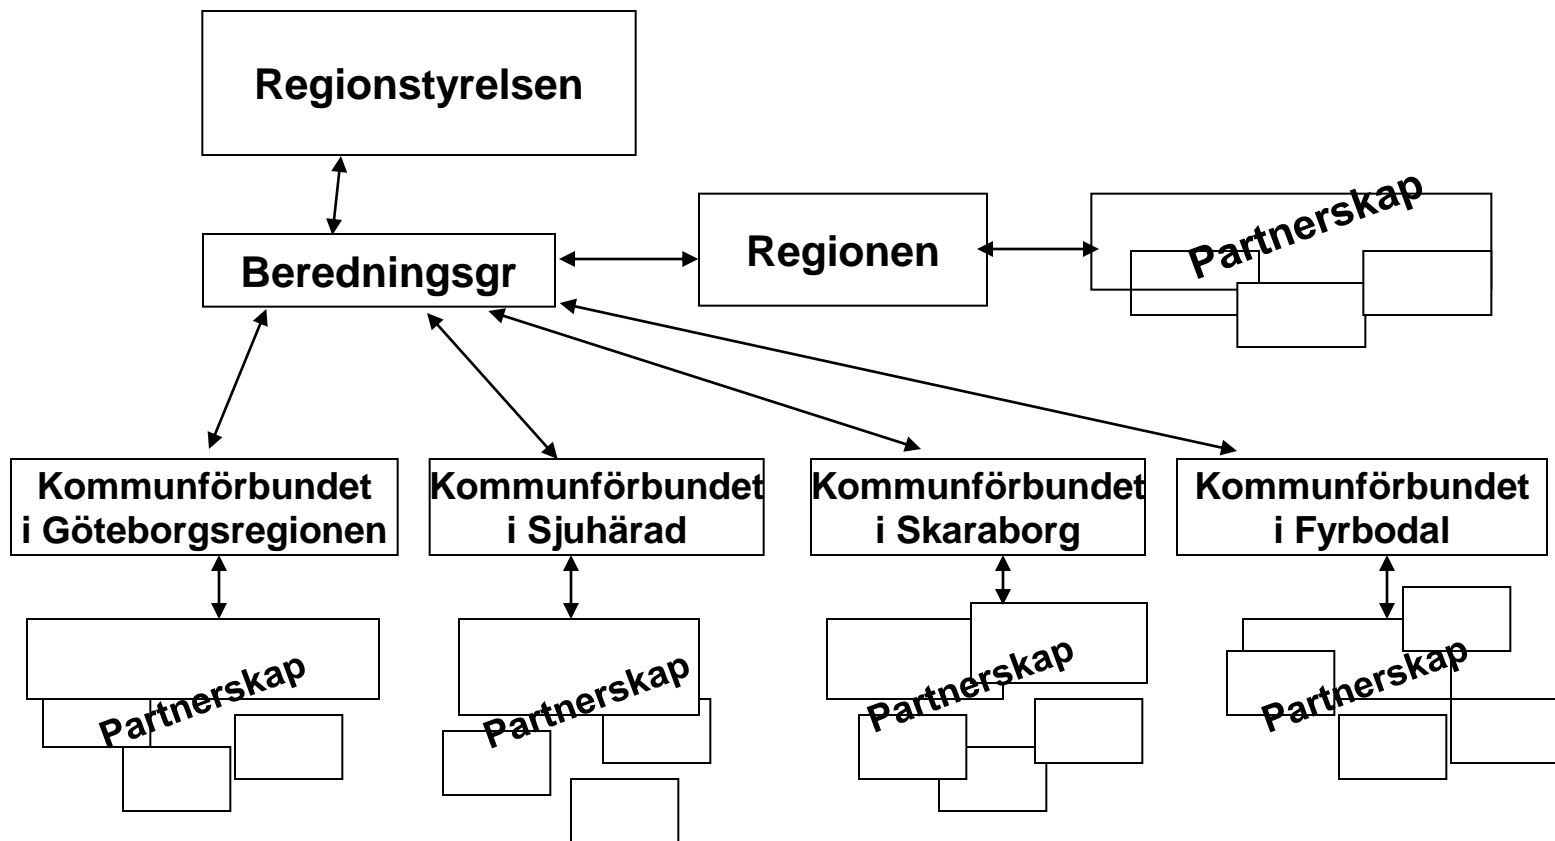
Regionstyrelsen

Beredningsgr

Regionen

Partnerskap

Kommunförbundet i Göteborgsregionen

Kommunförbundet i Sjuhärad

Kommunförbundet i Skaraborg

Kommunförbundet i Fyrbodal

Partnerskap

Partnerskap

Partnerskap

Partnerskap